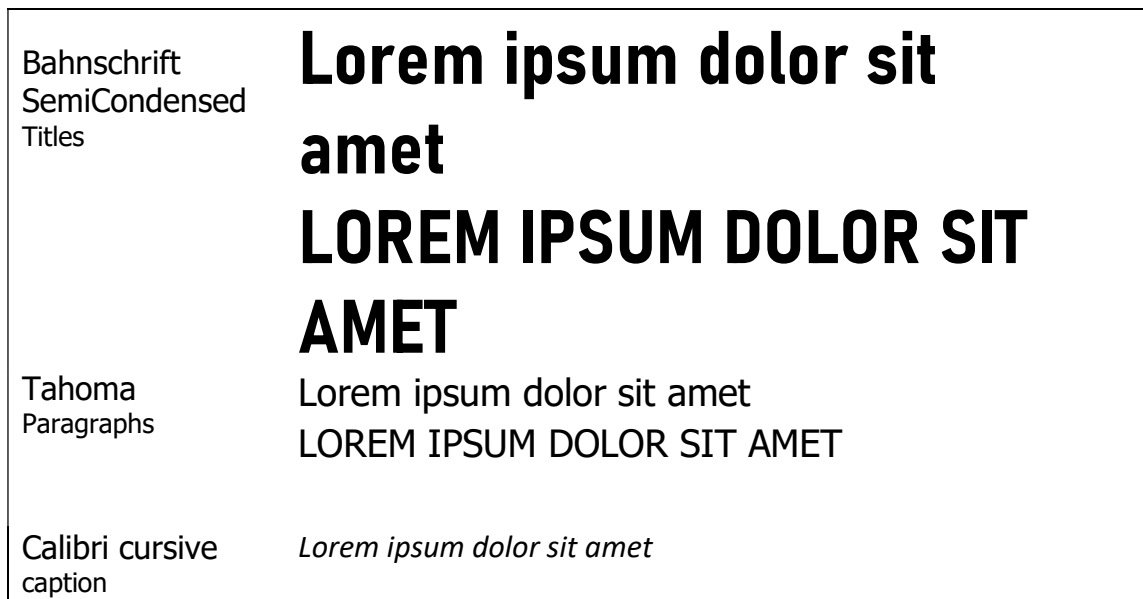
| | |
|---|---|
| Bahnschrift SemiCondensed Titles | Lorem ipsum dolor sit amet LOREM IPSUM DOLOR SIT AMET |
| Tahoma Paragraphs | Lorem ipsum dolor sit amet LOREM IPSUM DOLOR SIT AMET |
| Calibri cursive caption | *Lorem ipsum dolor sit amet* |